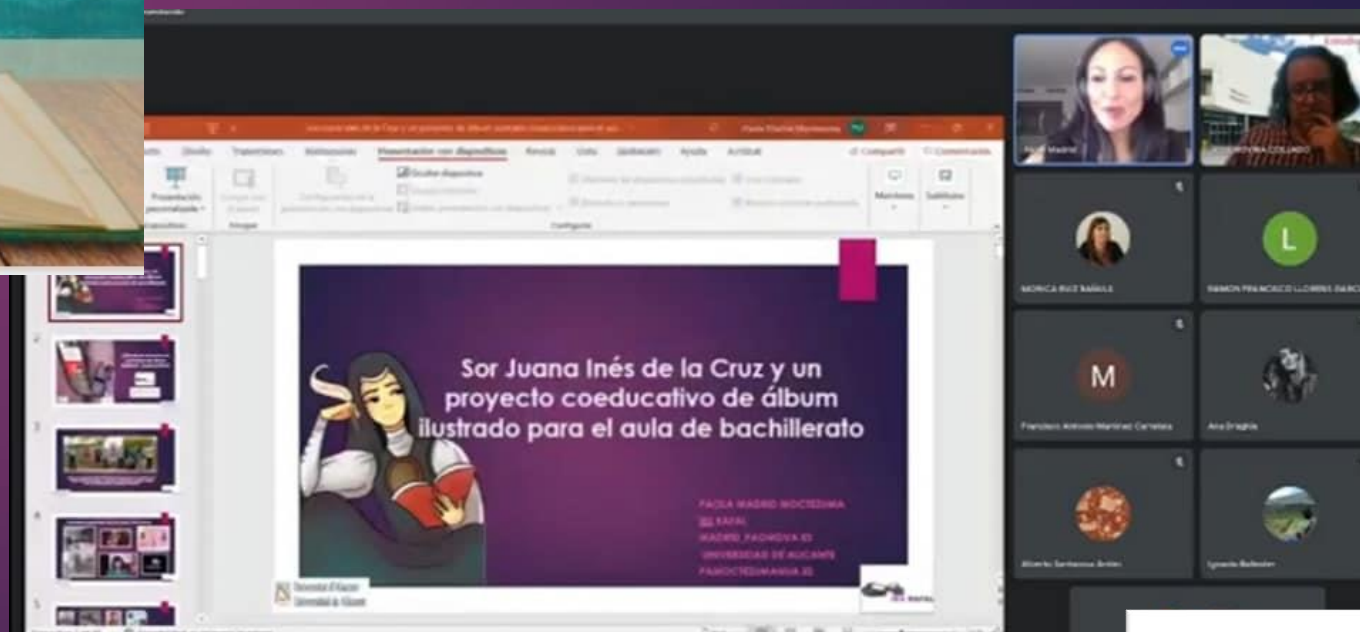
Sor Juana Inés de la Cruz y un proyecto coeducativo de álbum ilustrado para el aula de bachillerato

PAOLA MADRID MOCTEZUMA
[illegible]
MADRID_PAOMOVA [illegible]
UNIVERSIDAD DE ALICANTE
PAMOCTEZUMA@UA.ES

Presentación con diapositivas
Revisar
Vista
Ayuda
Compartir
Comentarios

MONICA RUIZ BAÑULS
RAMON FRANCISCO LLORENS GARCIA
Francisco Antonio Martínez Carratala
Ana Draghia
Alberto Santacruz Antón
Ignacio Ballester
Paola Madrid
COLLADO